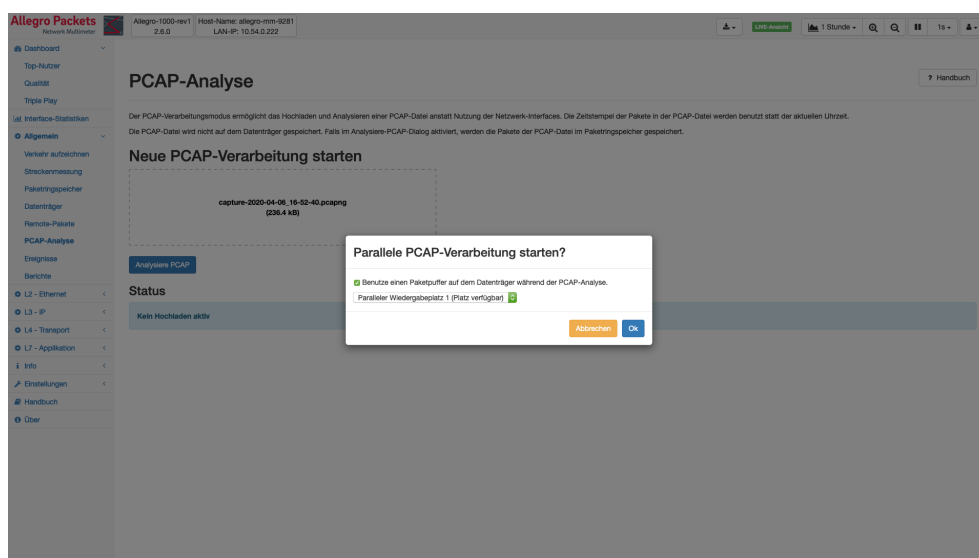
Allegro Packets
Network Multimeter

Allegro-1000-rev1
2.6.0

Host-Name: allegro-mm-9281
LAN-IP: 10.54.0.222

LIVE-Ansicht
1 Stunde
1s

Dashboard
Top-Nutzer
Qualität
Triple Play
Interface-Statistiken
Allgemein
Verkehr aufzeichnen
Streckenmessung
Paketringspeicher
Datenträger
Remote-Pakete
PCAP-Analyse
Ereignisse
Berichte
L2 - Ethernet
L3 - IP
L4 - Transport
L7 - Applikation
Info
Einstellungen
Handbuch
Über

PCAP-Analyse

? Handbuch

Der PCAP-Verarbeitungsmodus ermöglicht das Hochladen und Analysieren einer PCAP-Datei anstatt Nutzung der Netzwerk-Interfaces. Die Zeitstempel der Pakete in der PCAP-Datei werden benutzt statt der aktuellen Uhrzeit.

Die PCAP-Datei wird nicht auf dem Datenträger gespeichert. Falls im Analysiere-PCAP-Dialog aktiviert, werden die Pakete der PCAP-Datei im Paketringspeicher gespeichert.

Neue PCAP-Verarbeitung starten

capture-2020-04-06_16-52-40.pcapng
(236.4 kB)

Analysiere PCAP

Status

Kein Hochladen aktiv

Parallele PCAP-Verarbeitung starten?

Benutze einen Paketpuffer auf dem Datenträger während der PCAP-Analyse.

Paralleler Wiedergabeplatz 1 (Platz verfügbar)

Abbrechen
Ok